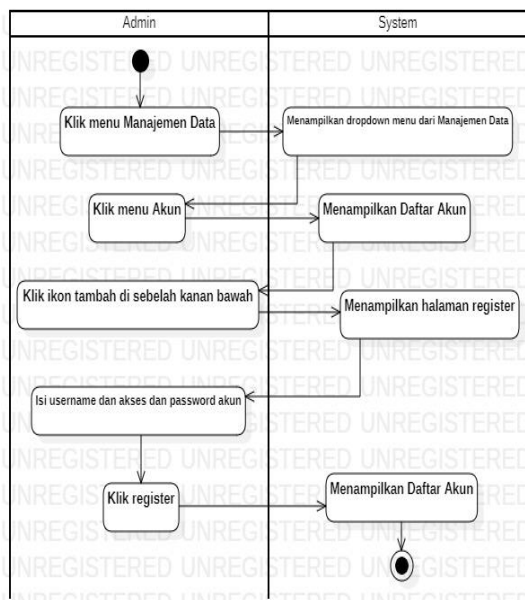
| Admin | System |
|---|---|
| Klik menu Manajemen Data | Menampilkan dropdown menu dari Manajemen Data |
| Klik menu Akun | Menampilkan Daftar Akun |
| Klik ikon tambah di sebelah kanan bawah | Menampilkan halaman register |
| Isi username dan akses dan password akun | |
| Klik register | Menampilkan Daftar Akun |

UNREGISTERED UNREGISTERED UNREGISTERED